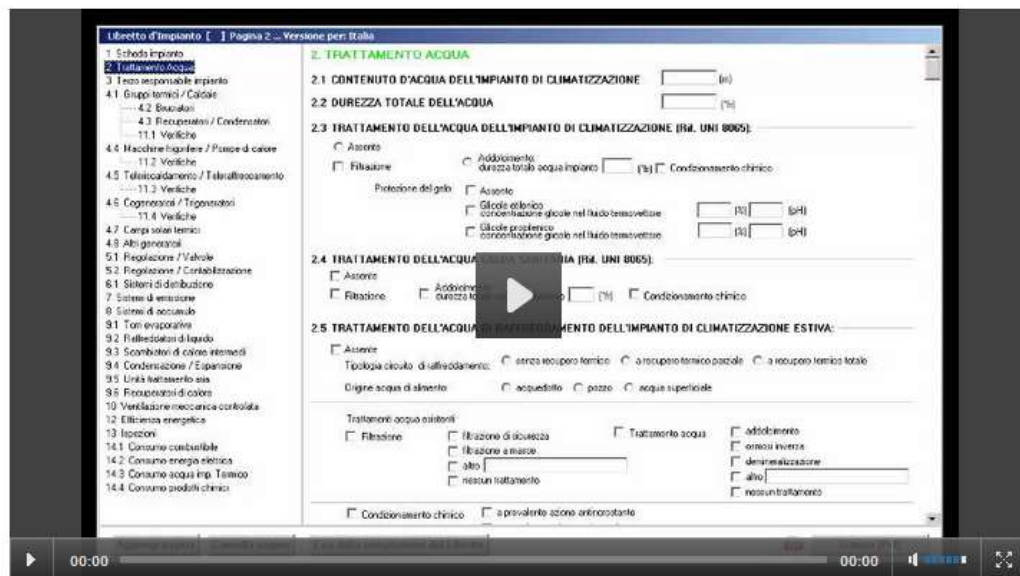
Libretto d'Impianto [ ] Pagina 2 ... Versione per: Italia

1 Scheda impianto
2 Trattamento Acqua
3 Terzo responsabile impianto
4.1 Gruppi termici / Caldaie
4.2 Bruciatori
4.3 Recuperatori / Condensatori
11.1 Verifiche
4.4 Macchine frigorifere / Pompe di calore
11.2 Verifiche
4.5 Teleriscaldamento / Teleraffrescamento
11.3 Verifiche
4.6 Cogeneratori / Trigeneratori
11.4 Verifiche
4.7 Campi solari termici
4.8 Altri generatori
5.1 Regolazione / Valvole
5.2 Regolazione / Contabilizzazione
6.1 Sistemi di distribuzione
7 Sistemi di emissione
8 Sistemi di accumulo
9.1 Torri evaporative
9.2 Raffreddatori di liquido
9.3 Scambiatori di calore intermedi
9.4 Condensazione / Espansione
9.5 Unità trattamento aria
9.6 Recuperatori di calore
10 Ventilazione meccanica controllata
12 Efficienza energetica
13 Ispezioni
14.1 Consumo combustibile
14.2 Consumo energia elettrica
14.3 Consumo acqua imp. Termico
14.4 Consumo prodotti chimici

2. TRATTAMENTO ACQUA

2.1 CONTENUTO D'ACQUA DELL'IMPIANTO DI CLIMATIZZAZIONE (m)

2.2 DUREZZA TOTALE DELL'ACQUA (°f)

2.3 TRATTAMENTO DELL'ACQUA DELL'IMPIANTO DI CLIMATIZZAZIONE (Rif. UNI 8065):

Assente
Filtrazione
Addolcimento: durezza totale acqua impianto (°f) Condizionamento chimico

Protezione del gelo Assente
Glicole etilenico concentrazione glicole nel fluido termovettore (%) (pH)
Glicole propilenico concentrazione glicole nel fluido termovettore (%) (pH)

2.4 TRATTAMENTO DELL'ACQUA CALDA SANITARIA (Rif. UNI 8065):

Assente
Filtrazione
Addolcimento: durezza totale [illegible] (°f) Condizionamento chimico

2.5 TRATTAMENTO DELL'ACQUA DI RAFFREDDAMENTO DELL'IMPIANTO DI CLIMATIZZAZIONE ESTIVA:

Assente
Tipologia circuito di raffreddamento: senza recupero termico a recupero termico parziale a recupero termico totale
Origine acqua di alimento acquedotto pozzo acqua superficiale

Trattamenti acqua esistenti
Filtrazione
filtrazione di sicurezza
filtrazione a masse
altro
nessun trattamento
Trattamento acqua
addolcimento
osmosi inversa
demineralizzazione
altro
nessun trattamento

Condizionamento chimico
a prevalente azione antincrostante

00:00 00:00